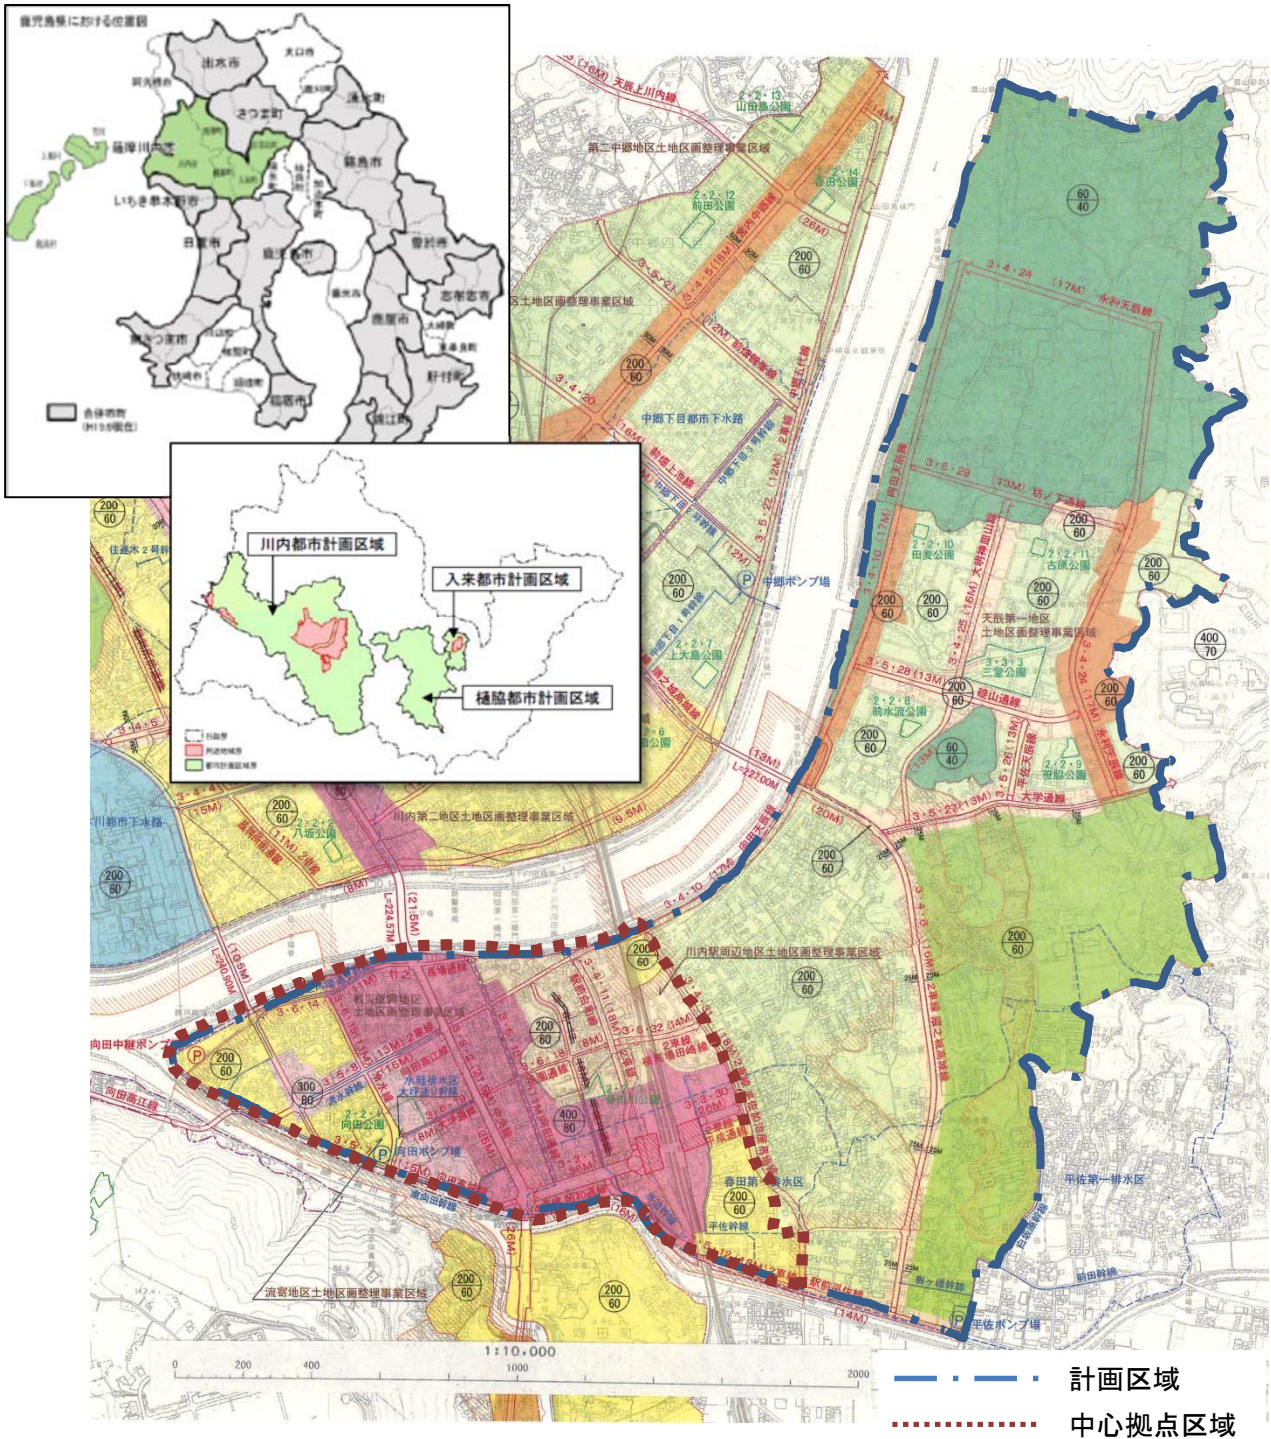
鹿児島県における位置図

出水市
大口市
さつま町
薩摩川内市
いちき串木野市
日置市
姶良町
霧島市
曽於市
志布志市
南さつま市
鹿屋市
指宿市
垂水市

合併市町
(H19.9現在)

川内都市計画区域
入来都市計画区域
樋脇都市計画区域

行政界
用途地域界
都市計画区域界

天辰上川内線
2・2・13 山田島公園
第二中郷地区土地区画整理事業区域
2・2・14 春田公園
2・2・12 前田公園
(26M)
200 60
3・5・21
3・4・5(16M)
60 40
3・4・24 (17M) 永利天辰線
区土地区画整理事業区域
(12M)
200 60
3・4・20
中郷下目都市下水路
3・5・22 (12M)
3・6・29 (13M)
200 60
中郷ポンプ場
2・2・10 田麦公園
2・2・11 古城公園
200 60
200 60
200 60
200 60
200 60
天辰第一地区土地区画整理事業区域
400 70
2・2・7 上大島公園
3・3・3 三堂公園
3・4・25 (16M)
3・4・26 (17M)
3・5・28 (13M)
200 60
200 60
2・2・6 前水流公園
200 60
200 60
60 40
3・5・26 (13M)
2・2・9 世脇公園
200 60
200 60
(13M)
L=227.00M
3・5・27(13M)
大学通線
川内都市下水路
(15M)
200 60
2・2・2 八坂公園
川内第二地区土地区画整理事業区域
(9.5M)
(20M)
200 60
200 60
(8M)
(21.5M)
L=224.57M
3・4・10 (17M)
200 60
(10.5M)
L=240.90M
川内駅周辺地区土地区画整理事業区域
200 60
3・6・14
3・4・11(18M)
200 60
3・5・32 (14M)
向田中継ポンプ場
200 60
300 80
2・2・ 向田公園
400 80
向田ポンプ場
3・3・30 (26M)
春田第一排水区
200 60
平佐第一排水区
(16M)
(26M)
200 60
200 60
流寄地区土地区画整理事業区域
(14M)
平佐ポンプ場
200 60
住連木2号幹
3・4・1

1:10,000
0 200 400 1000 2000

計画区域
中心拠点区域